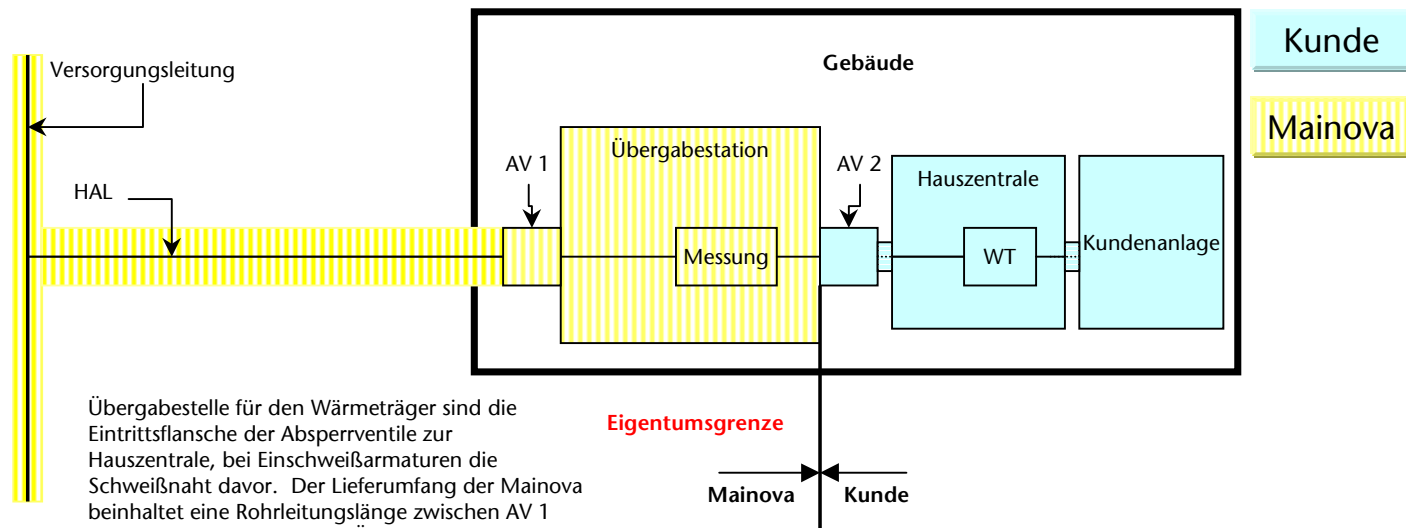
Kunde

Mainova

Gebäude

Versorgungsleitung

HAL

AV 1

Übergabestation

Messung

AV 2

Hauszentrale

WT

Kundenanlage

Übergabestelle für den Wärmeträger sind die Eintrittsflansche der Absperrventile zur Hauszentrale, bei Einschweißarmaturen die Schweißnaht davor. Der Lieferumfang der Mainova beinhaltet eine Rohrleitungslänge zwischen AV 1 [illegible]

Eigentumsgrenze

Mainova

Kunde